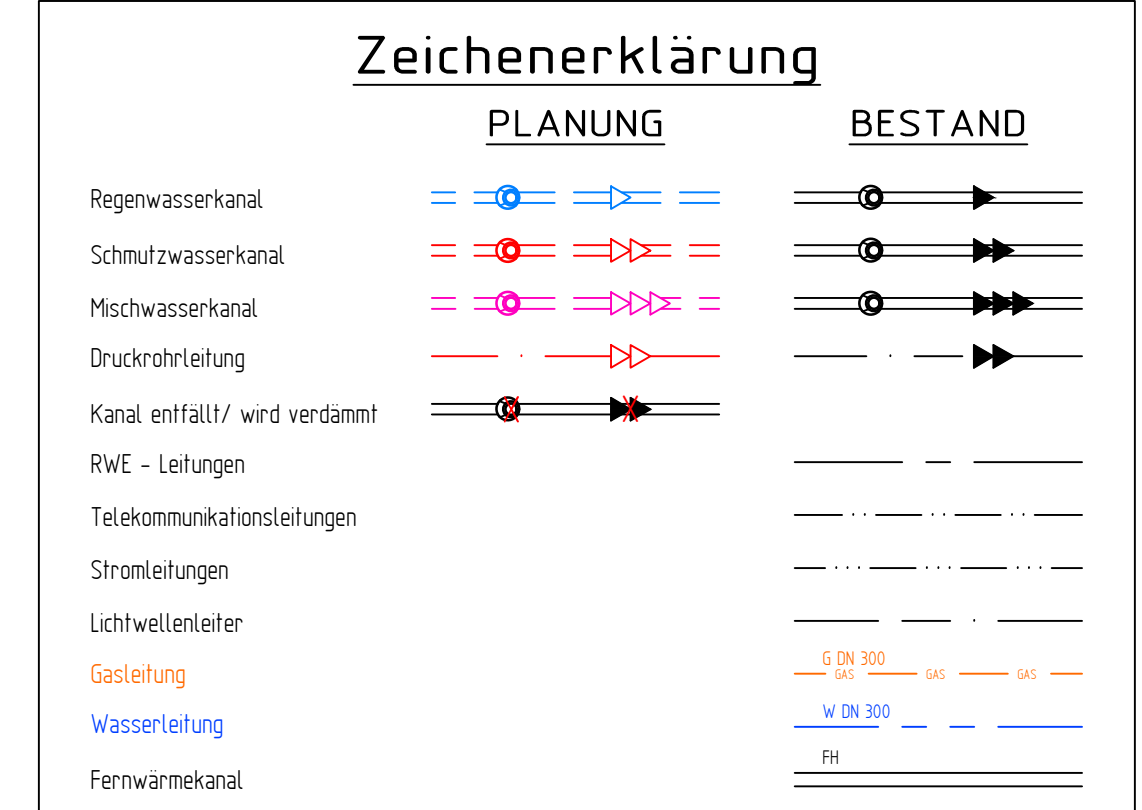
Zeichenerklärung

PLANUNG

BESTAND

Regenwasserkanal

Schmutzwasserkanal

Mischwasserkanal

Druckrohrleitung

Kanal entfällt/ wird verdämmt

RWE - Leitungen

Telekommunikationsleitungen

Stromleitungen

Lichtwellenleiter

Gasleitung

G DN 300
GAS GAS GAS

Wasserleitung

W DN 300

FH

Fernwärmekanal